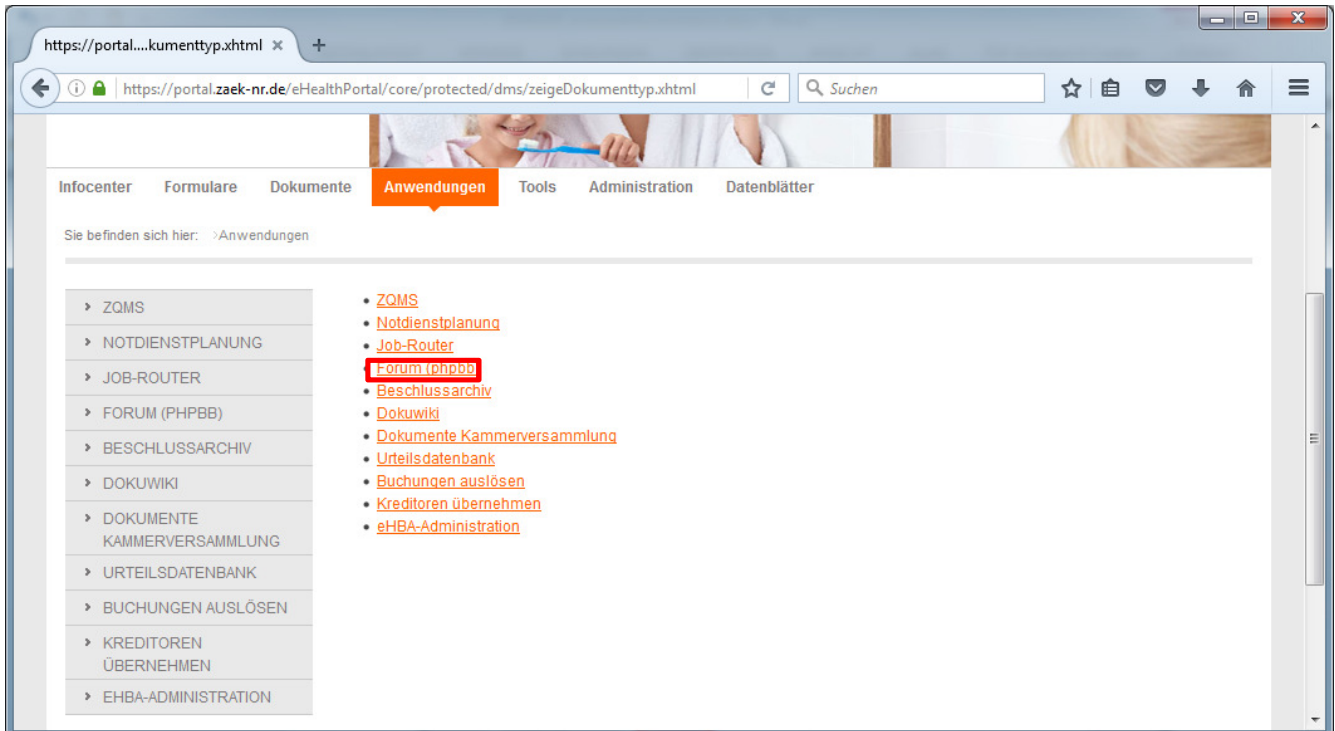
https://portal....kumenttyp.xhtml ×

https://portal.zaek-nr.de/eHealthPortal/core/protected/dms/zeigeDokumenttyp.xhtml

Suchen

Infocenter Formulare Dokumente Anwendungen Tools Administration Datenblätter

Sie befinden sich hier: >Anwendungen

› ZQMS
› NOTDIENSTPLANUNG
› JOB-ROUTER
› FORUM (PHPBB)
› BESCHLUSSARCHIV
› DOKUWIKI
› DOKUMENTE KAMMERVERSAMMLUNG
› URTEILSDATENBANK
› BUCHUNGEN AUSLÖSEN
› KREDITOREN ÜBERNEHMEN
› EHBA-ADMINISTRATION

- ZQMS
- Notdienstplanung
- Job-Router
- Forum (phpbb)
- Beschlussarchiv
- Dokuwiki
- Dokumente Kammerversammlung
- Urteilsdatenbank
- Buchungen auslösen
- Kreditoren übernehmen
- eHBA-Administration